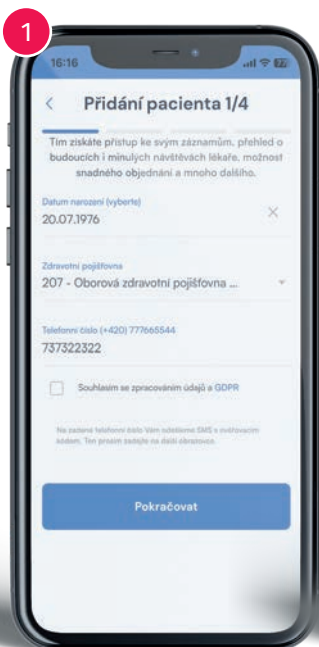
1

16:16

<

Přidání pacienta 1/4

Tím získáte přístup ke svým záznamům, přehled o budoucích i minulých návštěvách lékaře, možnost snadného objednání a mnoho dalšího.

Datum narození (vyberte)
20.07.1976
×

Zdravotní pojišťovna
207 - Oborová zdravotní pojišťovna ...

Telefonní číslo (+420) 777665544
737322322

Souhlasím se zpracováním údajů a GDPR

Na zadané telefonní číslo Vám odešleme SMS s ověřovacím kódem. Ten prosím zadejte na další obrazovce.

Pokračovat